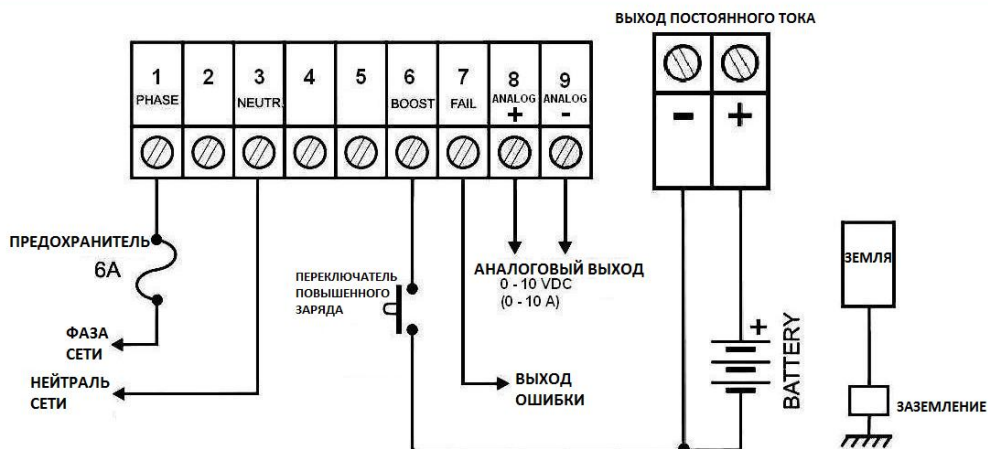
ВЫХОД ПОСТОЯННОГО ТОКА

1 PHASE
2
3 NEUTR.
4
5
6 BOOST
7 FAIL
8 ANALOG +
9 ANALOG -

-
+

ПРЕДОХРАНИТЕЛЬ
6A

ФАЗА СЕТИ

НЕЙТРАЛЬ СЕТИ

ПЕРЕКЛЮЧАТЕЛЬ ПОВЫШЕННОГО ЗАРЯДА

АНАЛОГОВЫЙ ВЫХОД
0 - 10 VDC
(0 - 10 A)

ВЫХОД ОШИБКИ

+
BATTERY

ЗЕМЛЯ

ЗАЗЕМЛЕНИЕ